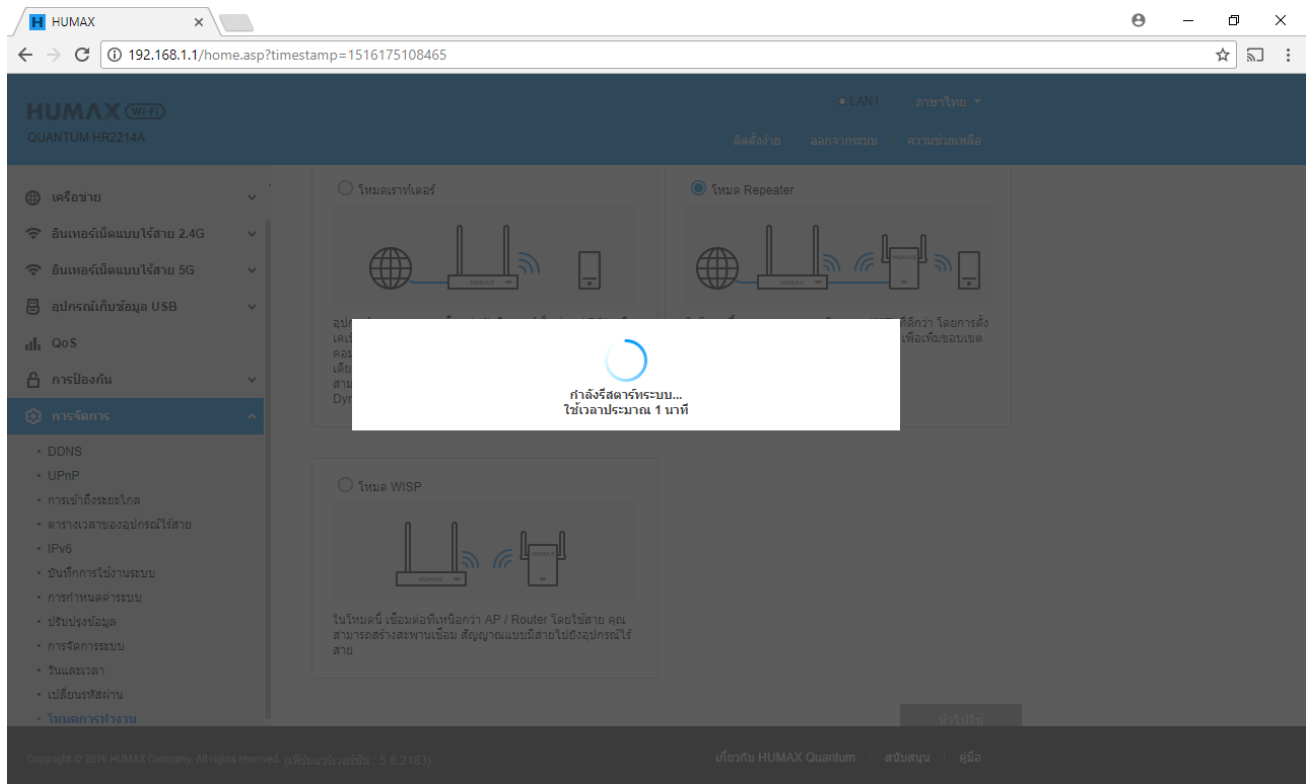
HUMAX

192.168.1.1/home.asp?timestamp=1516175108465

HUMAX WiFi
QUANTUM HR2214A

LAN1 ภาษาไทย

ติดตั้งง่าย ออกจากระบบ ความช่วยเหลือ

เครือข่าย
อินเทอร์เน็ตแบบไร้สาย 2.4G
อินเทอร์เน็ตแบบไร้สาย 5G
อุปกรณ์เก็บข้อมูล USB
QoS
การป้องกัน
การจัดการ
• DDNS
• UPnP
• การเข้าถึงระยะไกล
• ตารางเวลาของอุปกรณ์ไร้สาย
• IPv6
• บันทึกการใช้งานระบบ
• การกำหนดค่าระบบ
• ปรับปรุงข้อมูล
• การจัดการระบบ
• วันและเวลา
• เปลี่ยนรหัสผ่าน
• โหมดการทำงาน

โหมดเราท์เตอร์

HUMAX

อุป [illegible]
เคเ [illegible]
คอ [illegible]
เดีย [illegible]
สาม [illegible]
Dyn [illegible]

โหมด Repeater

HUMAX

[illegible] ที่ดีกว่า โดยการตั้ง
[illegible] เพื่อเพิ่มขอบเขต

กำลังรีสตาร์ทระบบ...
ใช้เวลาประมาณ 1 นาที

โหมด WISP

HUMAX

ในโหมดนี้ เชื่อมต่อที่เหนือกว่า AP / Router โดยใช้สาย คุณสามารถสร้างสะพานเชื่อม สัญญาณแบบมีสายไปยังอุปกรณ์ไร้สาย

นำไปใช้

Copyright © 2016 HUMAX Company. All rights reserved. (เฟิร์มแวร์เวอร์ชั่น : 5.8.2183)

เกี่ยวกับ HUMAX Quantum | สนับสนุน | คู่มือ